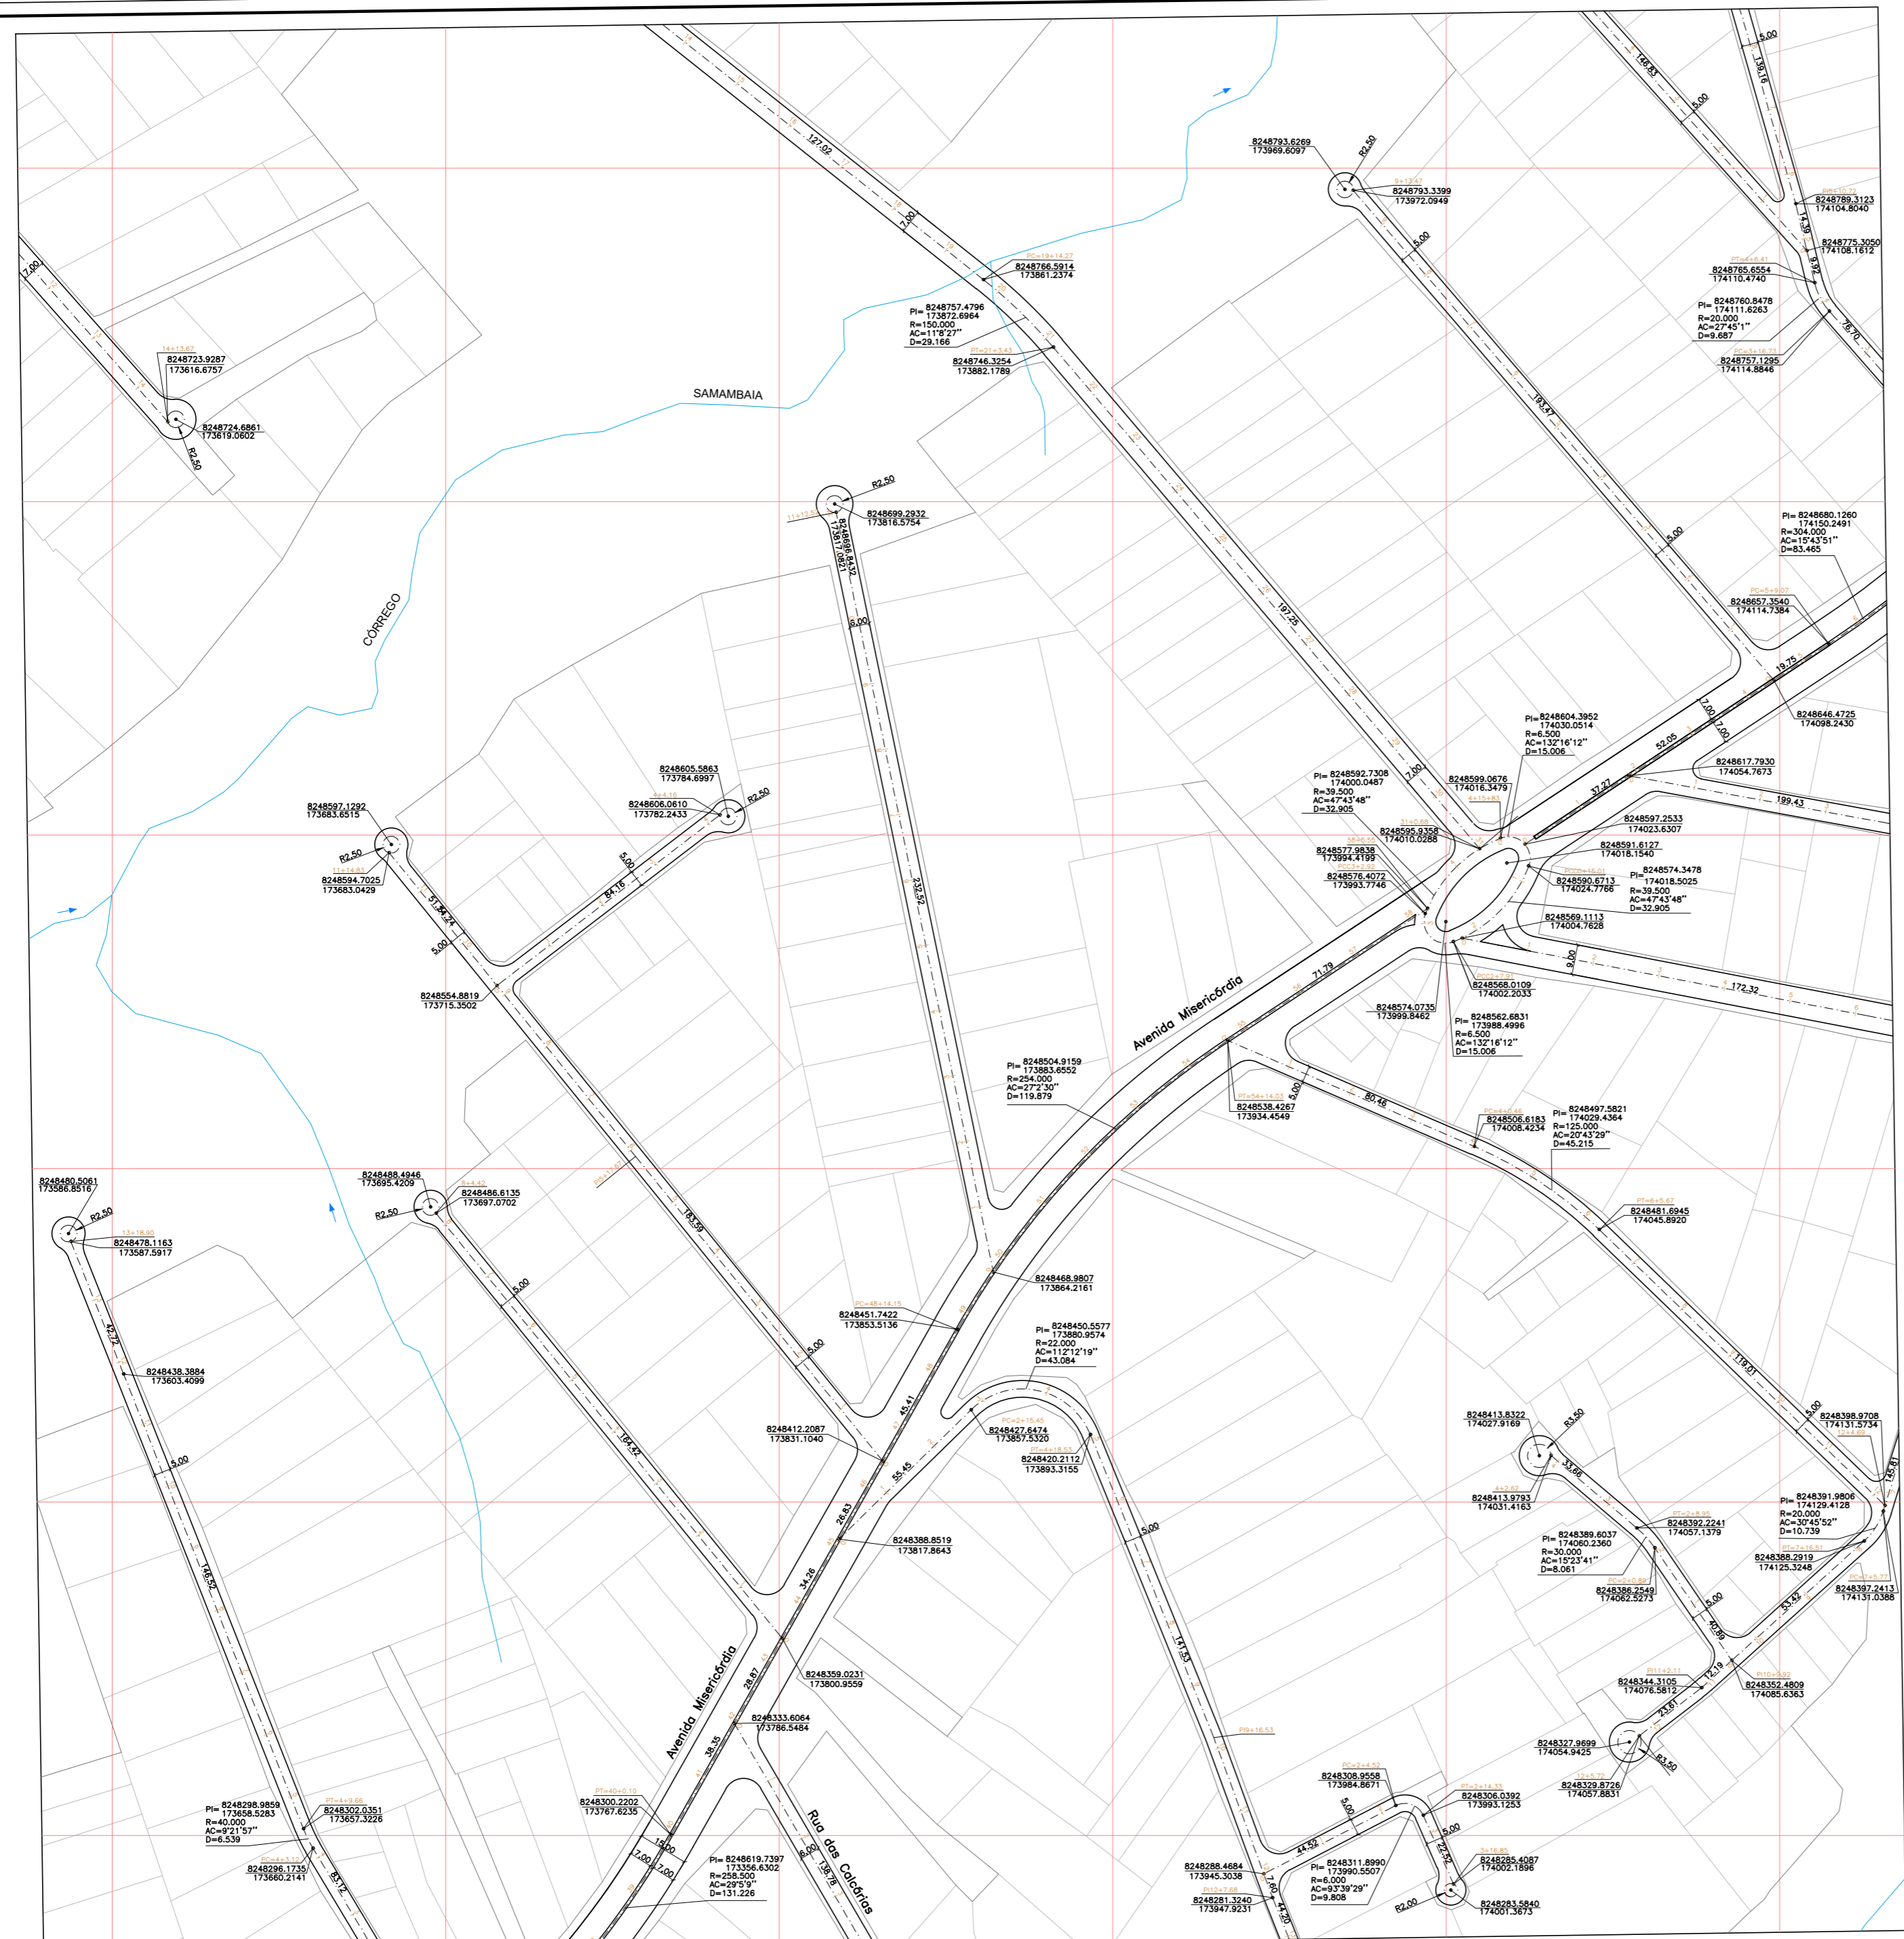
127.02
7.00
PC=19+14.27
8248766.5914
173861.2374
PI= 8248757.4796
173872.6964
R=150.000
AC=11°8'27''
D=29.166
PT=21+3.43
8248746.3254
173882.1789
SAMAMBAIA
CÓRREGO
17.00
14+13.67
8248723.9287
173616.6757
8248724.6861
173619.0602
R2.50
8248793.6269
173969.6097
R2.50
9+13.47
8248793.3399
173972.0949
5.00
193.47
5.00
146.83
139.16
5.00
5.00
PI=10.72
8248789.3123
174104.8040
14.39
8248775.3050
174108.1612
9.92
PT=4+6.41
8248765.6554
174110.4740
PI= 8248760.8478
174111.6263
R=20.000
AC=27°45'1''
D=9.687
PC=5+16.73
8248757.1295
174114.8846
76.70
R2.50
11+12.51
8248699.2932
173816.5754
8248696.8432
173817.0621
6.00
232.52
197.25
PI= 8248680.1260
174150.2491
R=304.000
AC=15°43'51''
D=83.465
PC=5+6.07
8248657.3540
174114.7384
19.75
8248646.4725
174098.2430
PI= 8248604.3952
174030.0514
R=6.500
AC=132°16'12''
D=15.006
7.00
7.00
52.05
8248617.7930
174054.7673
37.27
199.43
PI= 8248592.7308
174000.0487
R=39.500
AC=47°43'48''
D=32.905
8248599.0676
174016.3479
4+15.63
31+0.68
8248595.9358
174010.0288
8248597.2533
174023.6307
8248577.9838
173994.4199
8248591.6127
174018.1540
8248576.4072
173993.7746
8248590.6713
174024.7766
PI= 8248574.3478
174018.5025
R=39.500
AC=47°43'48''
D=32.905
8248569.1113
174004.7628
9.00
172.32
8248568.0109
174002.2033
8248574.0735
173999.8462
PI= 8248562.6831
173988.4996
R=6.500
AC=132°16'12''
D=15.006
8248605.5863
173784.6997
8248606.0610
173782.2433
R2.50
8248597.1292
173683.6515
R2.50
8248594.7025
173683.0429
5.00
84.16
51.24
5.00
8248554.8819
173715.3502
71.79
Avenida Misericórdia
PI= 8248504.9159
173883.6552
R=254.000
AC=27°2'30''
D=119.879
PT=54+14.03
8248538.4267
173934.4549
5.00
80.46
8248506.6183
174008.4234
PI= 8248497.5821
174029.4364
R=125.000
AC=20°43'29''
D=45.215
PT=6+5.67
8248481.6945
174045.8920
8248480.5061
173586.8516
R2.50
13+18.90
8248478.1163
173587.5917
8248488.4946
173695.4209
R2.50
8+4.42
8248486.6135
173697.0702
5.00
183.59
8248468.9807
173864.2161
PC=48+14.15
8248451.7422
173853.5136
PI= 8248450.5577
173880.9574
R=22.000
AC=112°12'19''
D=43.084
5.00
42.72
8248438.3884
173603.4099
5.00
164.42
45.41
8248412.2087
173831.1040
PC=2+15.45
8248427.6474
173857.5320
PT=4+18.53
8248420.2112
173893.3155
55.45
26.83
8248388.8519
173817.8643
5.00
119.01
5.00
8248398.9708
174131.5734
8248413.8322
174027.9169
R3.50
33.66
8248413.9793
174031.4163
PT=3+8.95
8248392.2241
174057.1379
PI= 8248389.6037
174060.2360
R=30.000
AC=15°23'41''
D=8.061
8248386.2549
174062.5273
PI= 8248391.9806
174129.4128
R=20.000
AC=30°45'52''
D=10.739
8248388.2919
174125.3248
8248397.2413
174131.0388
145.81
5.00
40.89
53.42
146.62
34.26
28.87
8248359.0231
173800.9559
8248333.6064
173786.5484
Avenida Misericórdia
38.35
141.53
8248344.3105
174076.5812
12.19
8248352.4809
174085.6363
23.61
8248327.9699
174054.9425
R3.50
8248329.8726
174057.8831
PI= 8248298.9859
173658.5283
R=40.000
AC=9°21'57''
D=6.539
PT=4+9.66
8248302.0351
173657.3226
PC=4+3.12
8248296.1735
173660.2141
83.12
PT=40+0.10
8248300.2202
173767.6235
15.00
7.00
7.00
PI= 8248619.7397
173356.6302
R=258.500
AC=29°5'9''
D=131.226
6.00
138.78
Rua das Calcárias
PI9+16.53
PC=2+4.52
8248308.9558
173984.8671
5.00
44.52
8248306.0392
173993.1253
24.52
5.00
8248288.4684
173945.3038
PI= 8248311.8990
173990.5507
R=6.000
AC=93°39'29''
D=9.808
8248285.4087
174002.1896
7.60
44.20
8248281.3240
173947.9231
R2.00
8248283.5840
174001.3673